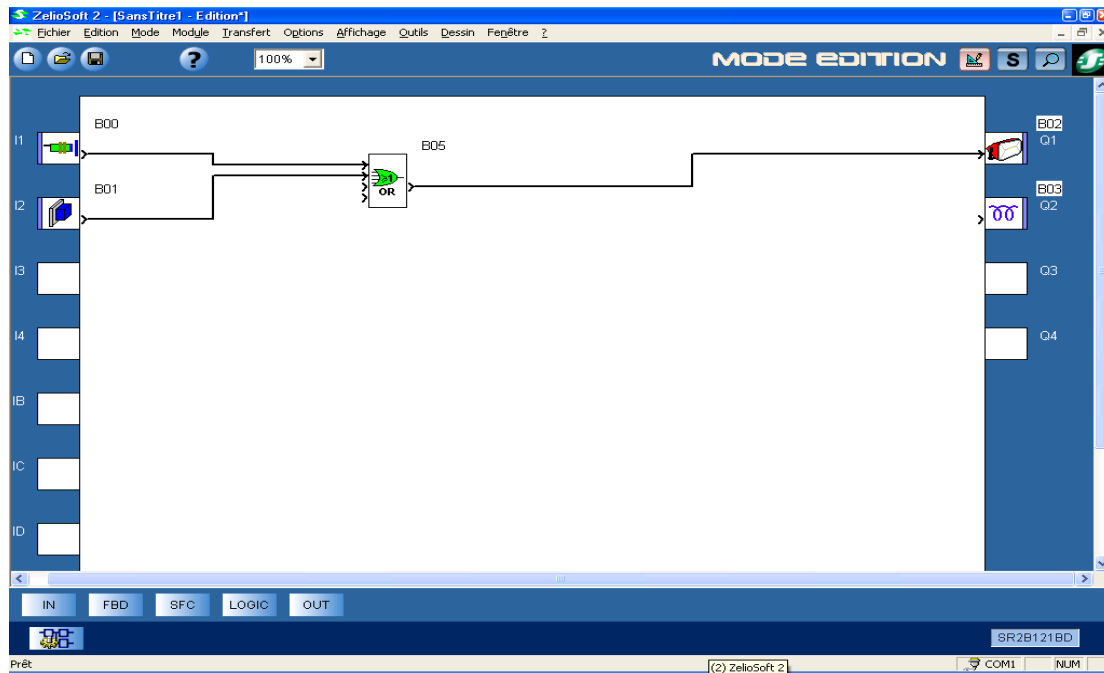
ZelioSoft 2 - [SansTitre1 - Edition*]
Fichier Edition Mode Module Transfert Options Affichage Outils Dessin Fenêtre ?
100%
MODE EDITION
S

I1
B00
I2
B01
B05
≥1
OR
I3
I4
IB
IC
ID
B02
Q1
B03
Q2
Q3
Q4

IN FBD SFC LOGIC OUT
SR2B121BD
Prêt
(2) ZelioSoft 2
COM1
NUM